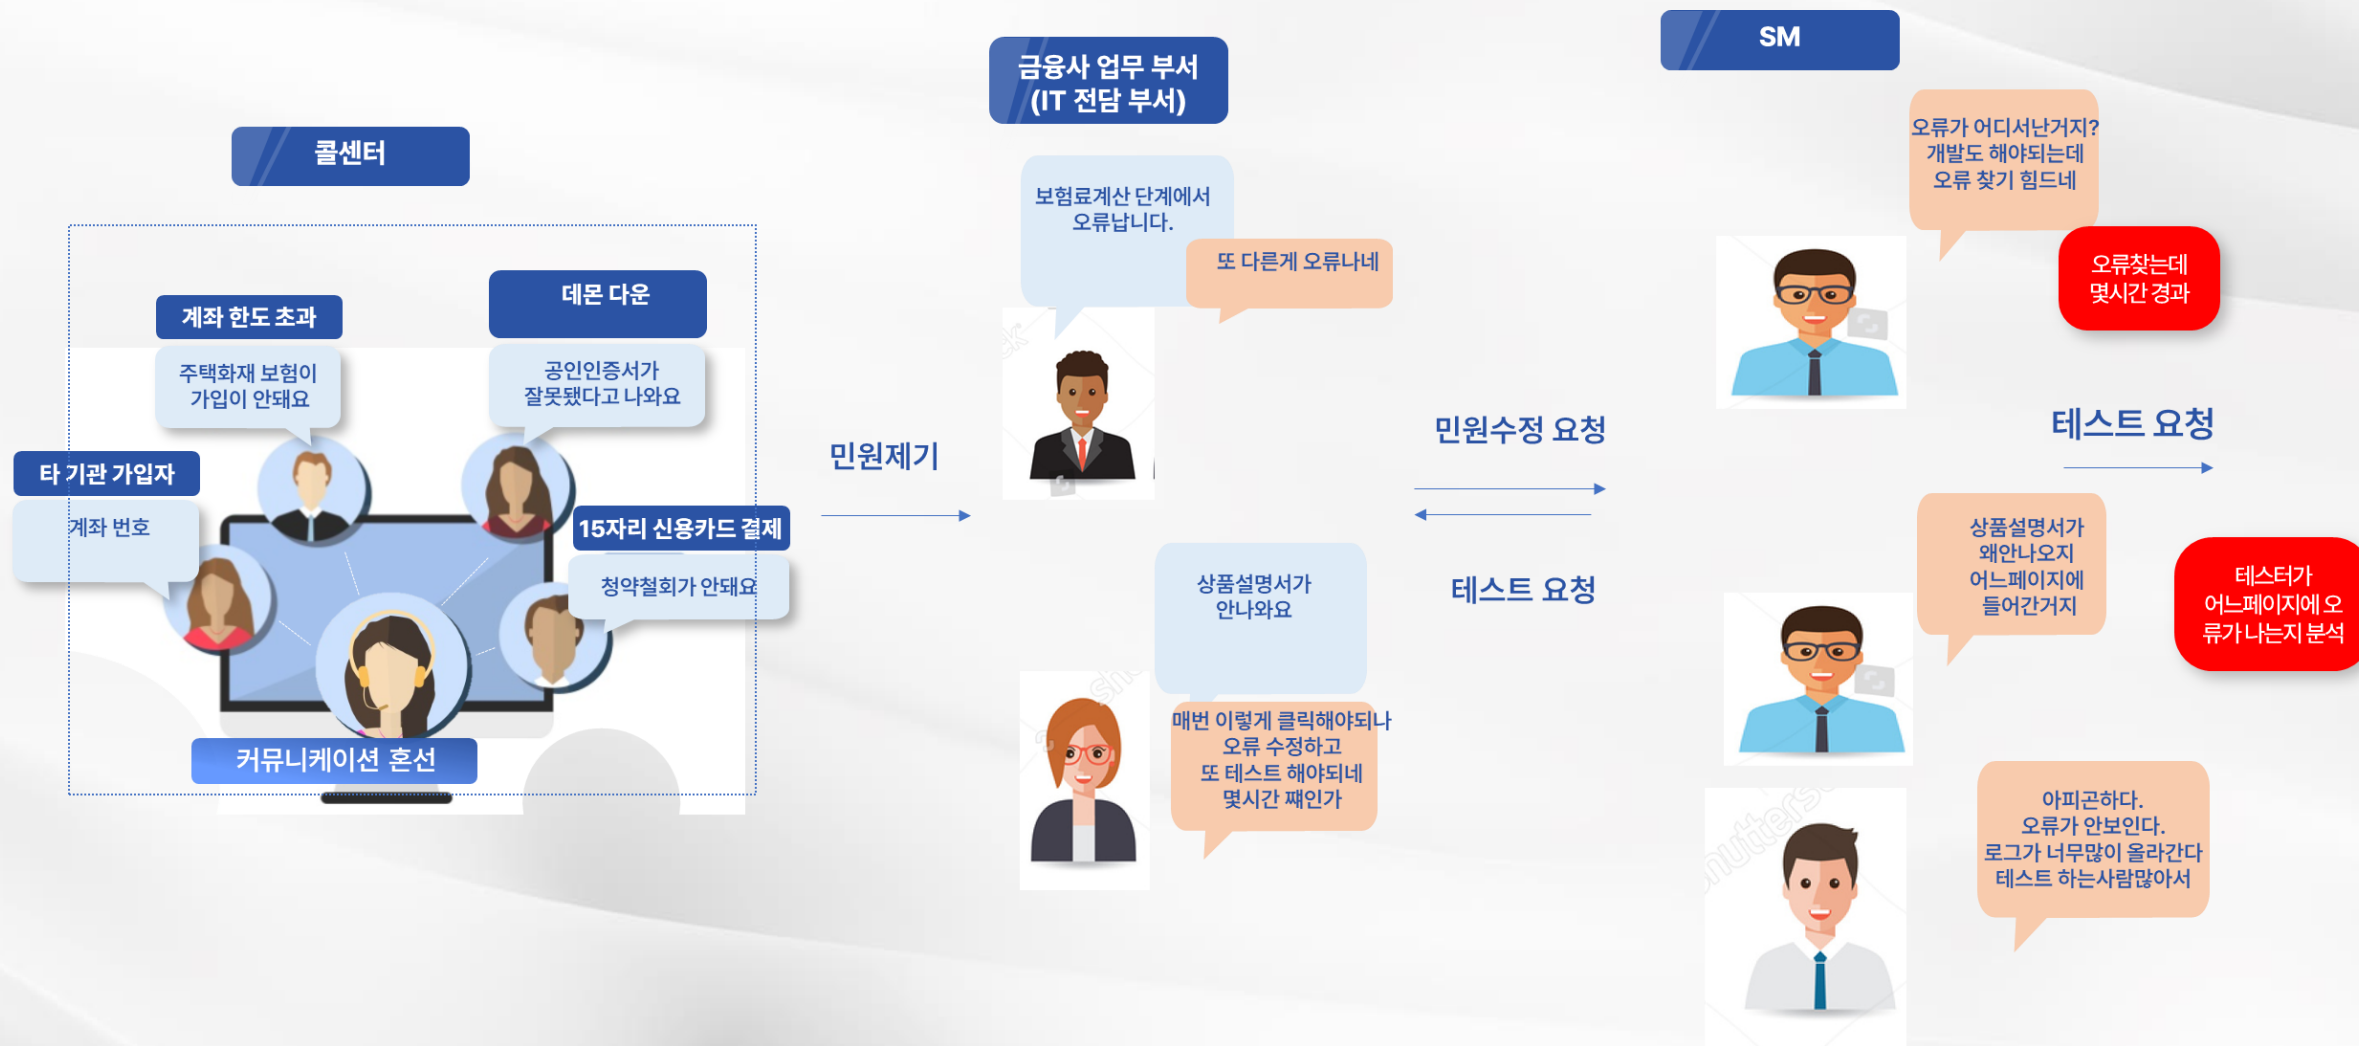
콜센터

계좌 한도 초과

주택화재 보험이 가입이 안돼요

데몬 다운

공인인증서가 잘못됐다고 나와요

타 기관 가입자

계좌 번호

15자리 신용카드 결제

청약철회가 안돼요

커뮤니케이션 혼선

민원제기

금융사 업무 부서 (IT 전담 부서)

보험료계산 단계에서 오류납니다.

또 다른게 오류나네

상품설명서가 안나와요

매번 이렇게 클릭해야되나 오류 수정하고 또 테스트 해야되네 몇시간 째인가

민원수정 요청

테스트 요청

SM

오류가 어디서난거지? 개발도 해야되는데 오류 찾기 힘드네

오류찾는데 몇시간 경과

테스트 요청

상품설명서가 왜안나오지 어느페이지에 들어간거지

테스터가 어느페이지에 오류가 나는지 분석

아피곤하다. 오류가 안보인다. 로그가 너무많이 올라간다 테스트 하는사람많아서